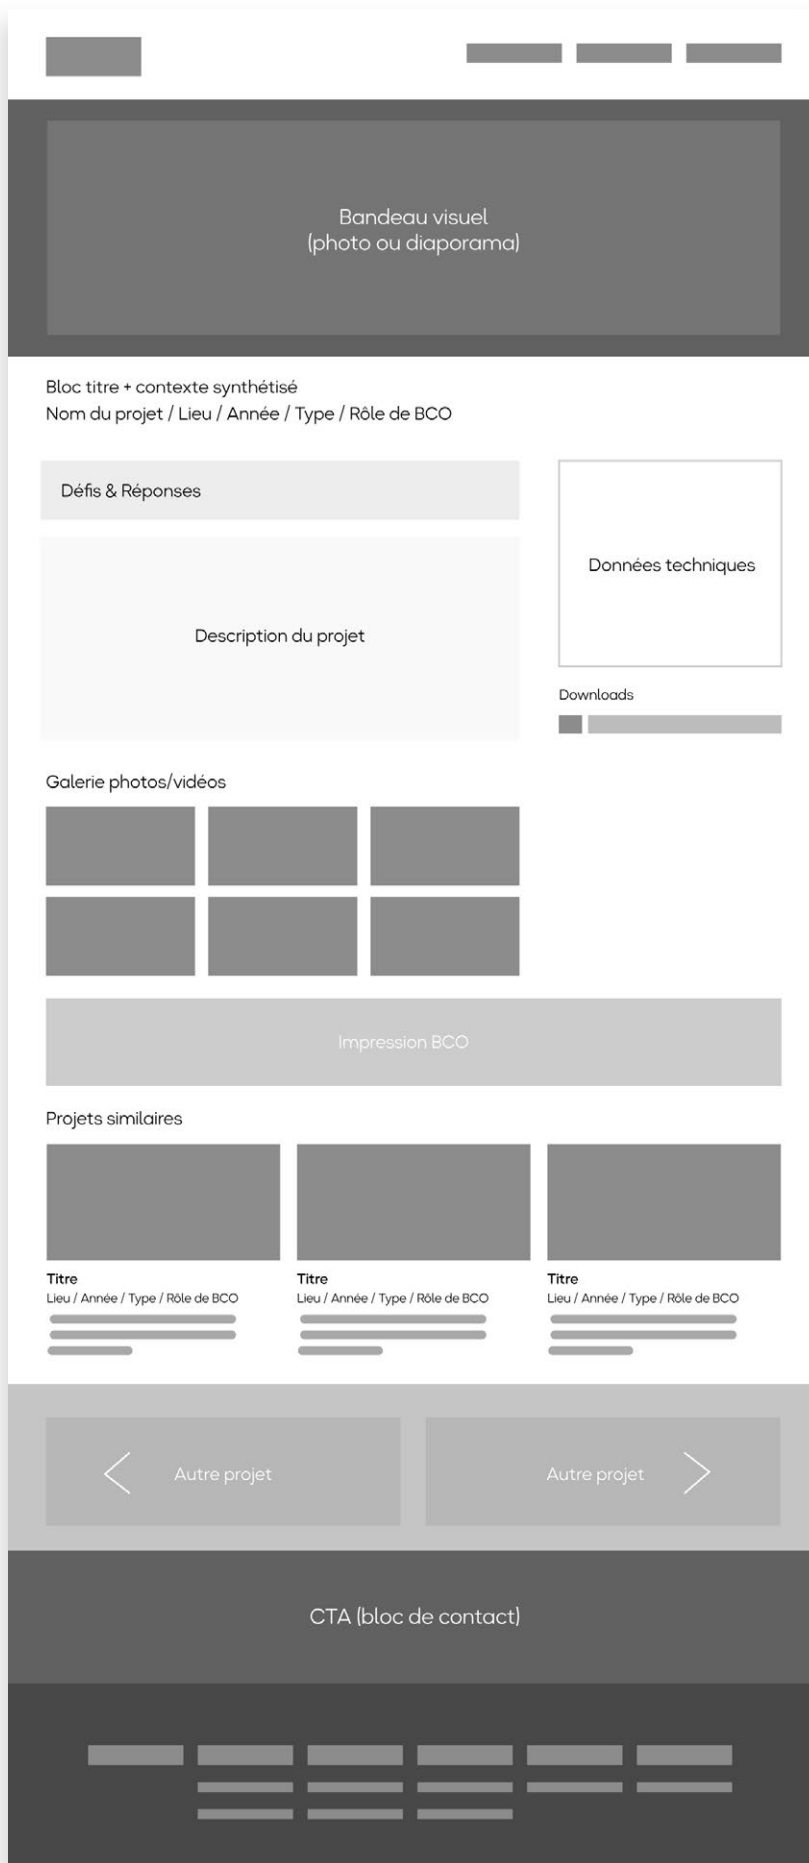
Bandeau visuel
(photo ou diaporama)

Bloc titre + contexte synthétisé
Nom du projet / Lieu / Année / Type / Rôle de BCO

Défis & Réponses

Description du projet

Données techniques

Downloads

Galerie photos/vidéos

Impression BCO

Projets similaires

Titre
Lieu / Année / Type / Rôle de BCO

Titre
Lieu / Année / Type / Rôle de BCO

Titre
Lieu / Année / Type / Rôle de BCO

Autre projet

Autre projet

CTA (bloc de contact)